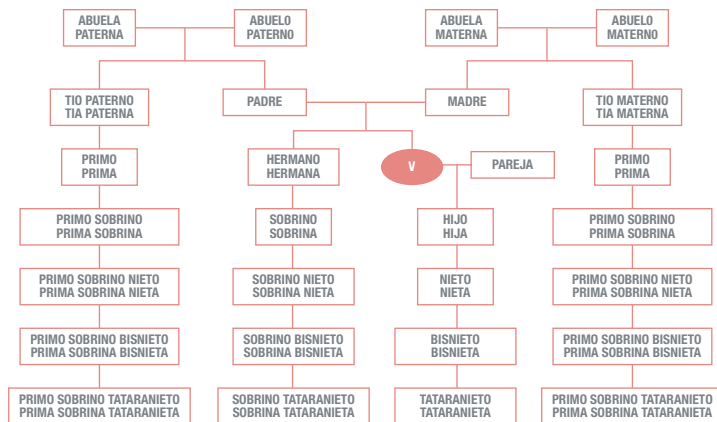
ABUELA PATERNA

ABUELO PATERNO

ABUELA MATERNA

ABUELO MATERNO

TIO PATERNO
TIA PATERNA

PADRE

MADRE

TIO MATERNO
TIA MATERNA

PRIMO
PRIMA

HERMANO
HERMANA

V

PAREJA

PRIMO
PRIMA

PRIMO SOBRINO
PRIMA SOBRINA

SOBRINO
SOBRINA

HIJO
HIJA

PRIMO SOBRINO
PRIMA SOBRINA

PRIMO SOBRINO NIETO
PRIMA SOBRINA NIETA

SOBRINO NIETO
SOBRINA NIETA

NIETO
NIETA

PRIMO SOBRINO NIETO
PRIMA SOBRINA NIETA

PRIMO SOBRINO BISNIETO
PRIMA SOBRINA BISNIETA

SOBRINO BISNIETO
SOBRINA BISNIETA

BISNIETO
BISNIETA

PRIMO SOBRINO BISNIETO
PRIMA SOBRINA BISNIETA

PRIMO SOBRINO TATARANIETO
PRIMA SOBRINA TATARANIETA

SOBRINO TATARANIETO
SOBRINA TATARANIETA

TATARANIETO
TATARANIETA

PRIMO SOBRINO TATARANIETO
PRIMA SOBRINA TATARANIETA